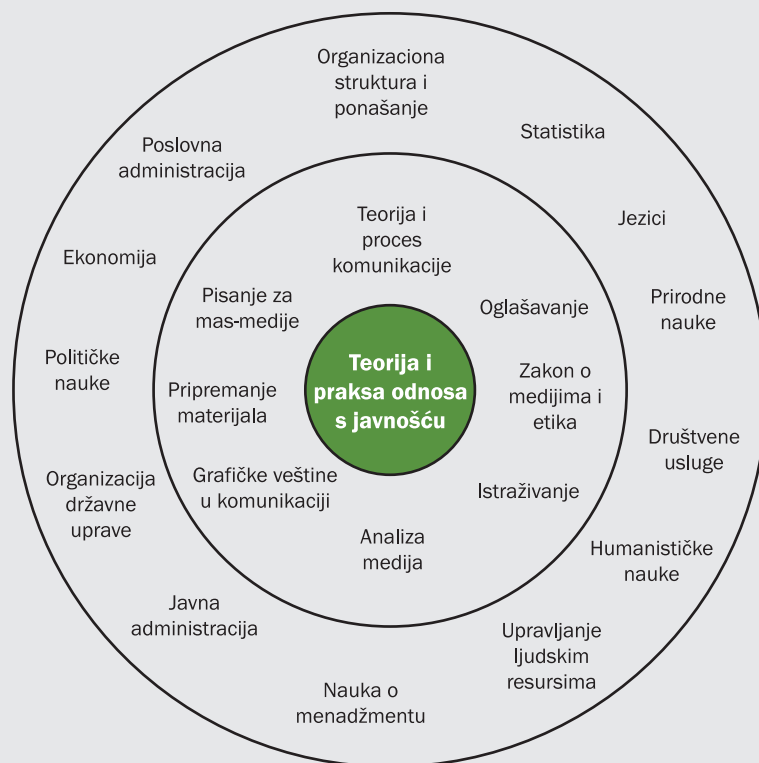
Organizaciona struktura i ponašanje

Statistika

Poslovna administracija

Jezici

Ekonomija

Prirodne nauke

Političke nauke

Društvene usluge

Organizacija državne uprave

Humanističke nauke

Javna administracija

Upravljanje ljudskim resursima

Nauka o menadžmentu

Teorija i proces komunikacije

Pisanje za mas-medije

Oglašavanje

Pripremanje materijala

Zakon o medijima i etika

Grafičke veštine u komunikaciji

Istraživanje

Analiza medija

Teorija i praksa odnosa s javnošću